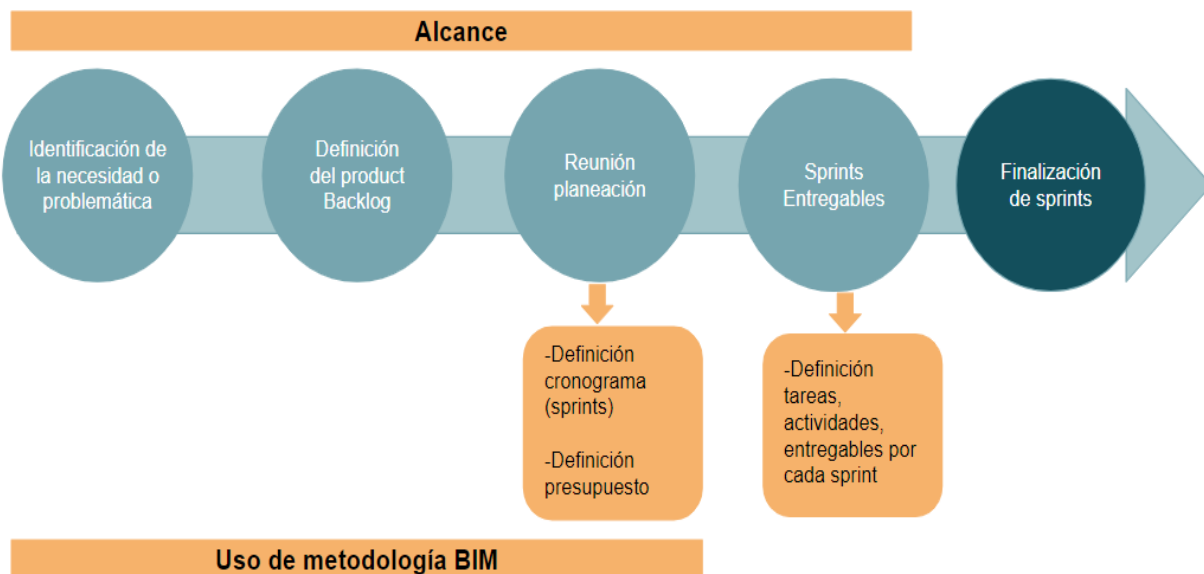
Alcance

Identificación de la necesidad o problemática

Definición del product Backlog

Reunión planeación

Sprints Entregables

Finalización de sprints

-Definición cronograma (sprints)

-Definición presupuesto

-Definición tareas, actividades, entregables por cada sprint

Uso de metodología BIM